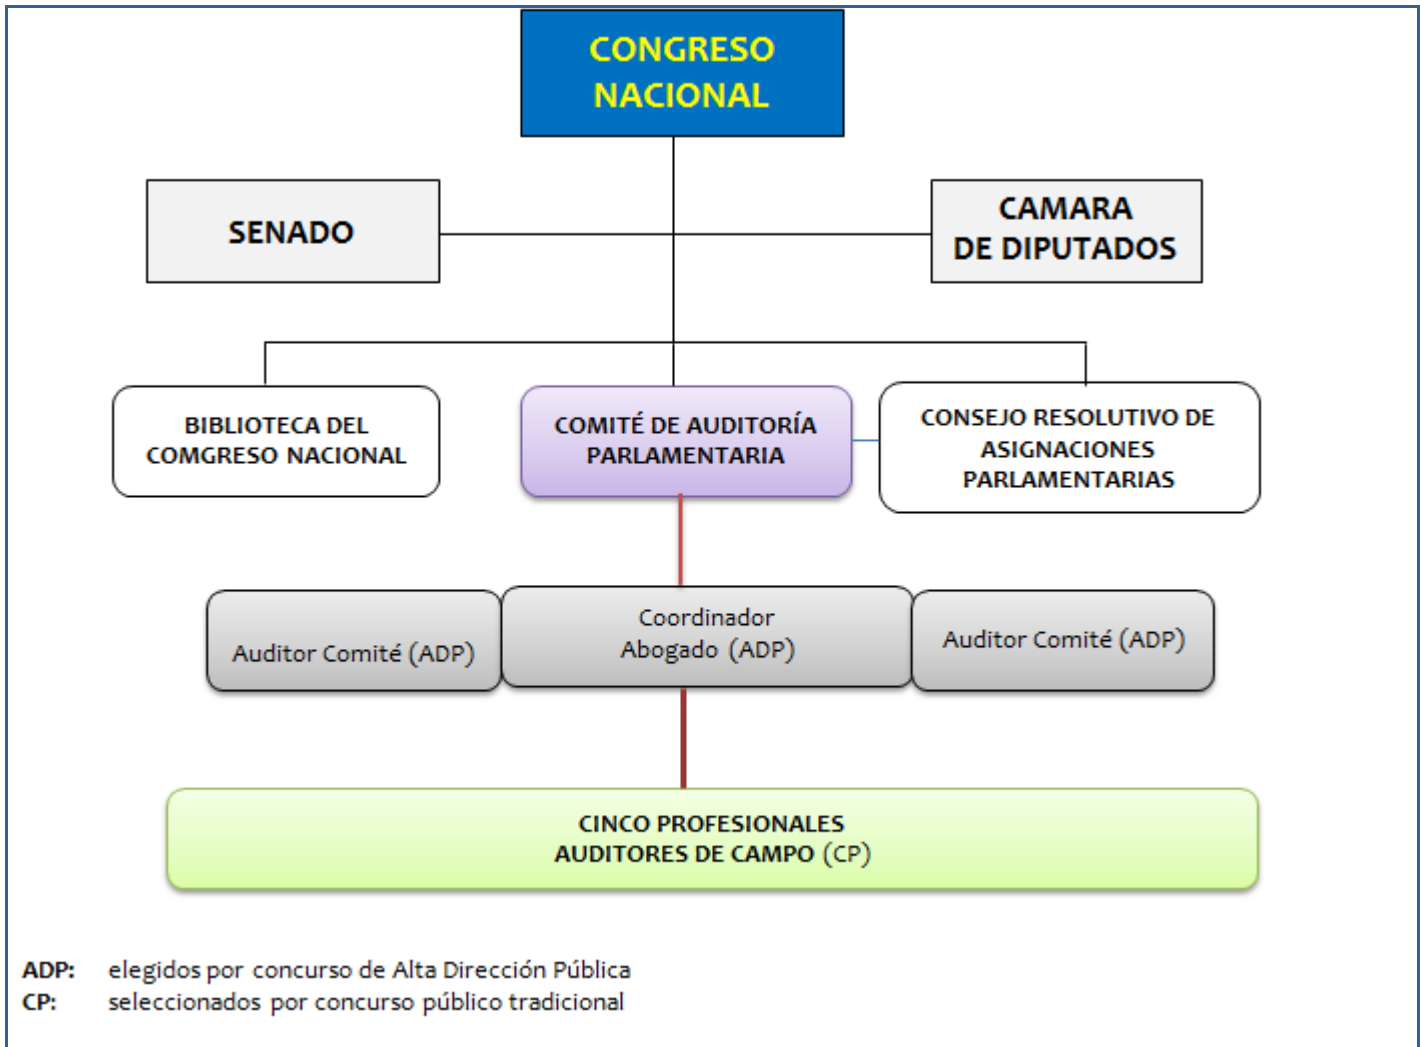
CONGRESO NACIONAL

SENADO

CAMARA DE DIPUTADOS

BIBLIOTECA DEL COMGRESO NACIONAL

COMITÉ DE AUDITORÍA PARLAMENTARIA

CONSEJO RESOLUTIVO DE ASIGNACIONES PARLAMENTARIAS

Auditor Comité (ADP)

Coordinador Abogado (ADP)

Auditor Comité (ADP)

CINCO PROFESIONALES AUDITORES DE CAMPO (CP)

ADP: elegidos por concurso de Alta Dirección Pública
CP: seleccionados por concurso público tradicional